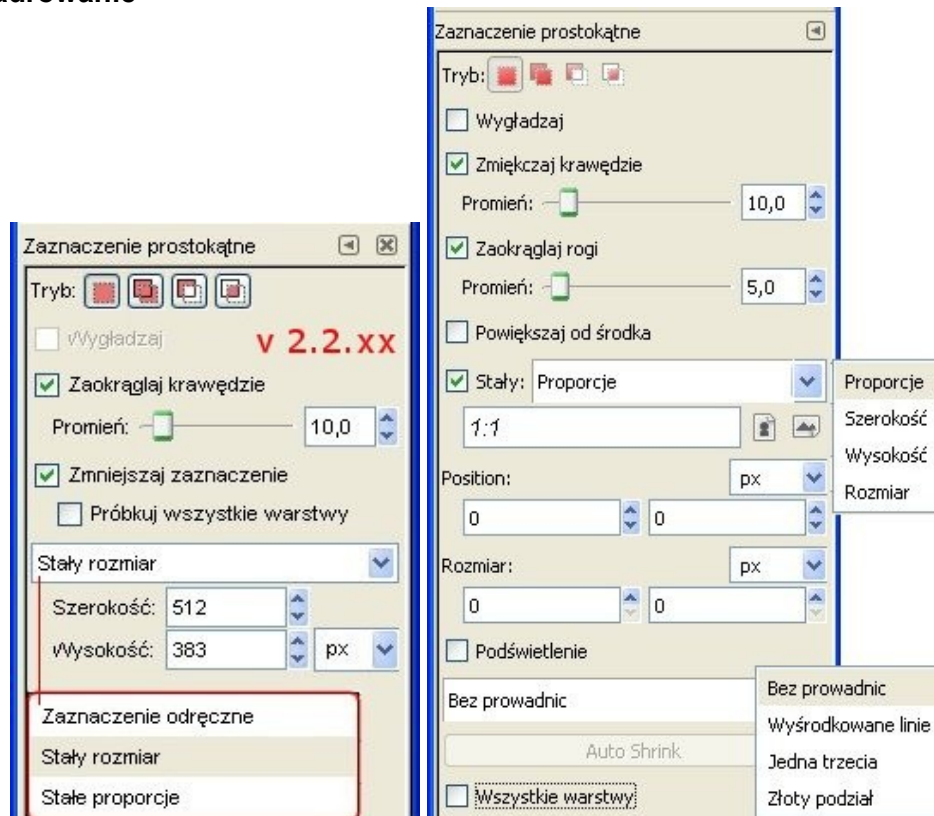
adrowanie

Zaznaczenie prostokątne

Tryb:

Wygładzaj

v 2.2.xx

Zaokrąglaj krawędzie

Promień: 10,0

Zmniejszaj zaznaczenie

Próbkuj wszystkie warstwy

Stały rozmiar

Szerokość: 512

Wysokość: 383 px

Zaznaczenie odręczne

Stały rozmiar

Stałe proporcje

Zaznaczenie prostokątne

Tryb:

Wygładzaj

Zmiękczaj krawędzie

Promień: 10,0

Zaokrąglaj rogi

Promień: 5,0

Powiększaj od środka

Stały: Proporcje

Proporcje

Szerokość

Wysokość

Rozmiar

1:1

Position: px

0 0

Rozmiar: px

0 0

Podświetlenie

Bez prowadnic

Bez prowadnic

Wyśrodkowane linie

Jedna trzecia

Złoty podział

Auto Shrink

Wszystkie warstwy